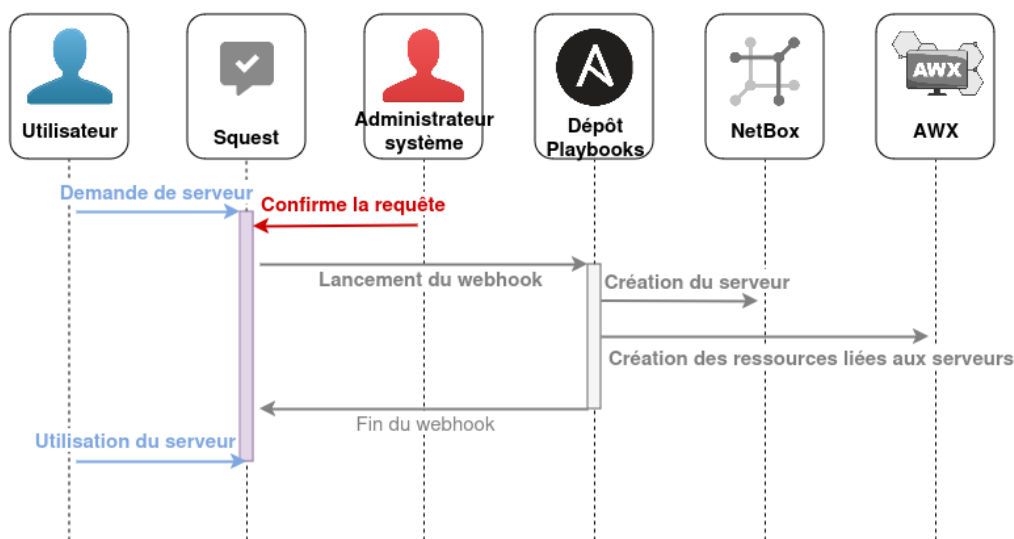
Utilisateur

Squest

Administrateur système

Dépôt Playbooks

NetBox

AWX

AWX

Demande de serveur

Confirme la requête

Lancement du webhook

Création du serveur

Création des ressources liées aux serveurs

Fin du webhook

Utilisation du serveur